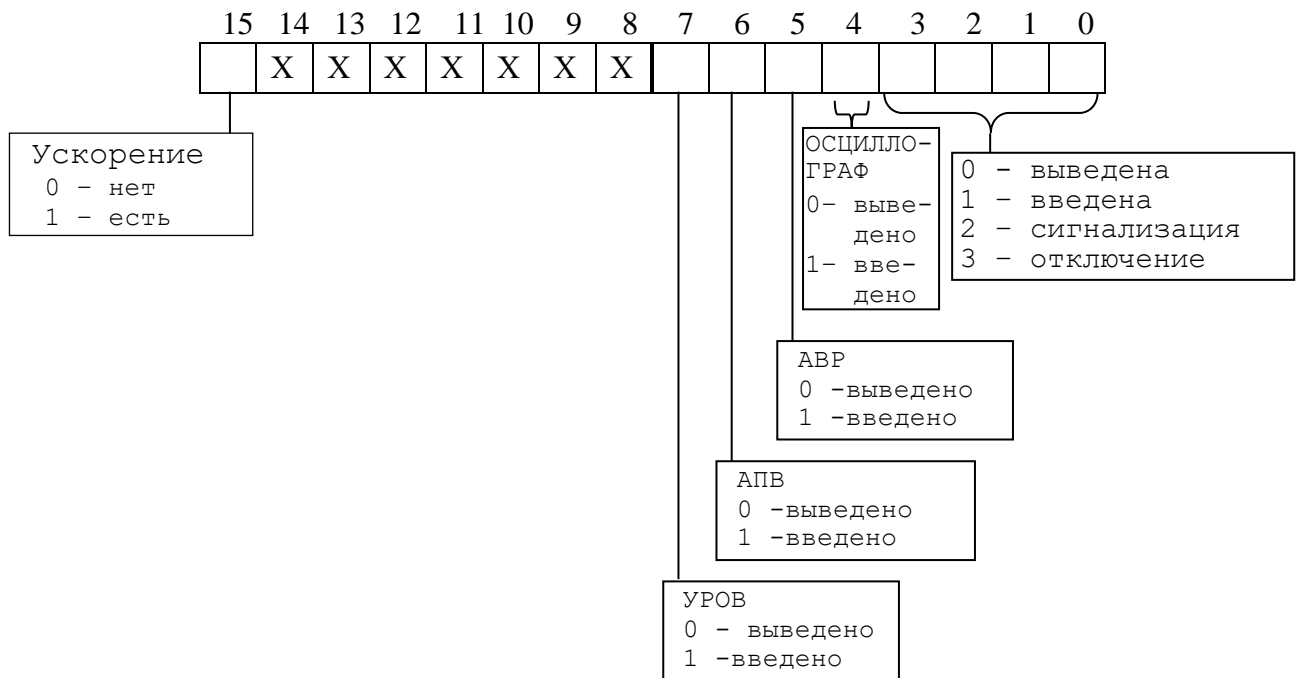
15 14 13 12 11 10 9 8 7 6 5 4 3 2 1 0

X X X X X X X

Ускорение
0 – нет
1 – есть

ОСЦИЛЛО-ГРАФ
0– выведено
1– введено

0 – выведена
1 – введена
2 – сигнализация
3 – отключение

АВР
0 -выведено
1 -введено

АПВ
0 -выведено
1 -введено

УРОВ
0 – выведено
1 -введено